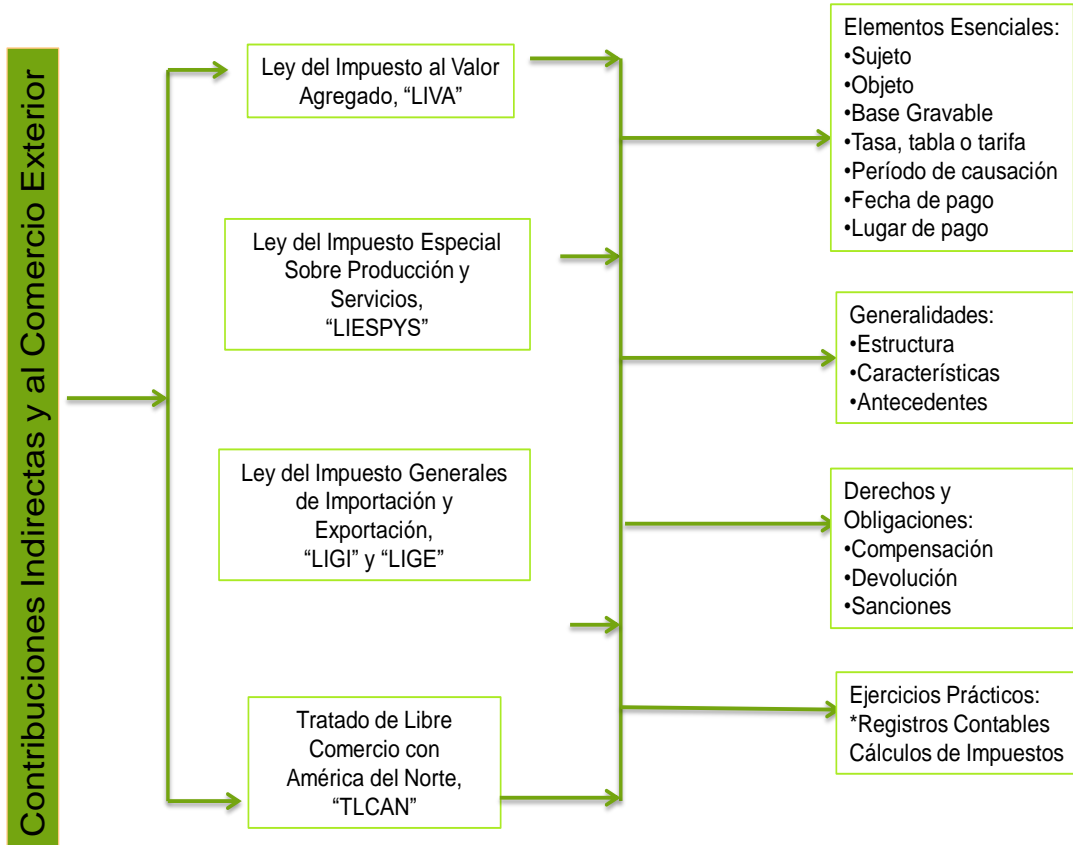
Contribuciones Indirectas y al Comercio Exterior

Ley del Impuesto al Valor Agregado, “LIVA”

Ley del Impuesto Especial Sobre Producción y Servicios, “LIESPYS”

Ley del Impuesto Generales de Importación y Exportación, “LIGI” y “LIGE”

Tratado de Libre Comercio con América del Norte, “TLCAN”

Elementos Esenciales:
•Sujeto
•Objeto
•Base Gravable
•Tasa, tabla o tarifa
•Período de causación
•Fecha de pago
•Lugar de pago

Generalidades:
•Estructura
•Características
•Antecedentes

Derechos y Obligaciones:
•Compensación
•Devolución
•Sanciones

Ejercicios Prácticos:
*Registros Contables
Cálculos de Impuestos